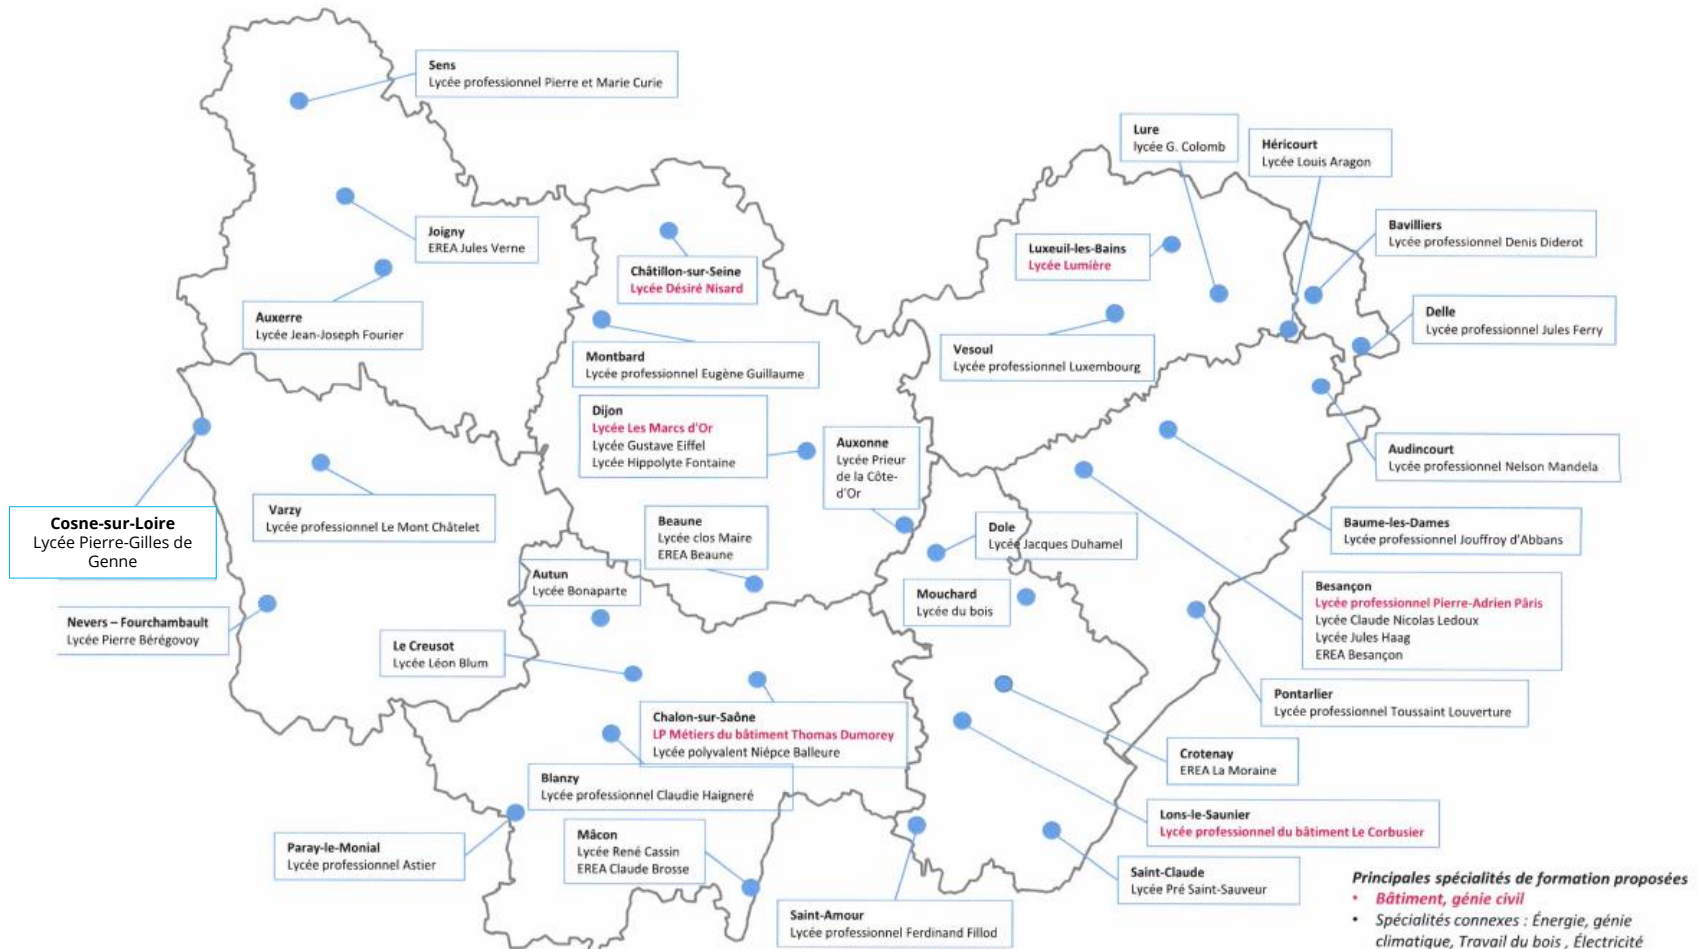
Sens
Lycée professionnel Pierre et Marie Curie

Joigny
EREA Jules Verne

Auxerre
Lycée Jean-Joseph Fourier

Châtillon-sur-Seine
Lycée Désiré Nisard

Montbard
Lycée professionnel Eugène Guillaume

Dijon
Lycée Les Marcs d'Or
Lycée Gustave Eiffel
Lycée Hippolyte Fontaine

Auxonne
Lycée Prieur de la Côte-d'Or

Lure
lycée G. Colomb

Héricourt
Lycée Louis Aragon

Bavilliers
Lycée professionnel Denis Diderot

Luxeuil-les-Bains
Lycée Lumière

Delle
Lycée professionnel Jules Ferry

Vesoul
Lycée professionnel Luxembourg

Audincourt
Lycée professionnel Nelson Mandela

Cosne-sur-Loire
Lycée Pierre-Gilles de Genne

Varzy
Lycée professionnel Le Mont Châtelet

Beaune
Lycée clos Maire
EREA Beaune

Dole
Lycée Jacques Duhamel

Baume-les-Dames
Lycée professionnel Jouffroy d'Abbans

Autun
Lycée Bonaparte

Mouchard
Lycée du bois

Besançon
Lycée professionnel Pierre-Adrien Pâris
Lycée Claude Nicolas Ledoux
Lycée Jules Haag
EREA Besançon

Nevers – Fourchambault
Lycée Pierre Bérégovoy

Le Creusot
Lycée Léon Blum

Pontarlier
Lycée professionnel Toussaint Louverture

Chalon-sur-Saône
LP Métiers du bâtiment Thomas Dumorey
Lycée polyvalent Niépce Balleure

Crotenay
EREA La Moraine

Blanzy
Lycée professionnel Claudie Haigneré

Lons-le-Saunier
Lycée professionnel du bâtiment Le Corbusier

Paray-le-Monial
Lycée professionnel Astier

Mâcon
Lycée René Cassin
EREA Claude Brosse

Saint-Claude
Lycée Pré Saint-Sauveur

Saint-Amour
Lycée professionnel Ferdinand Fillod

Principales spécialités de formation proposées
• Bâtiment, génie civil
• Spécialités connexes : Énergie, génie climatique, Travail du bois , Électricité